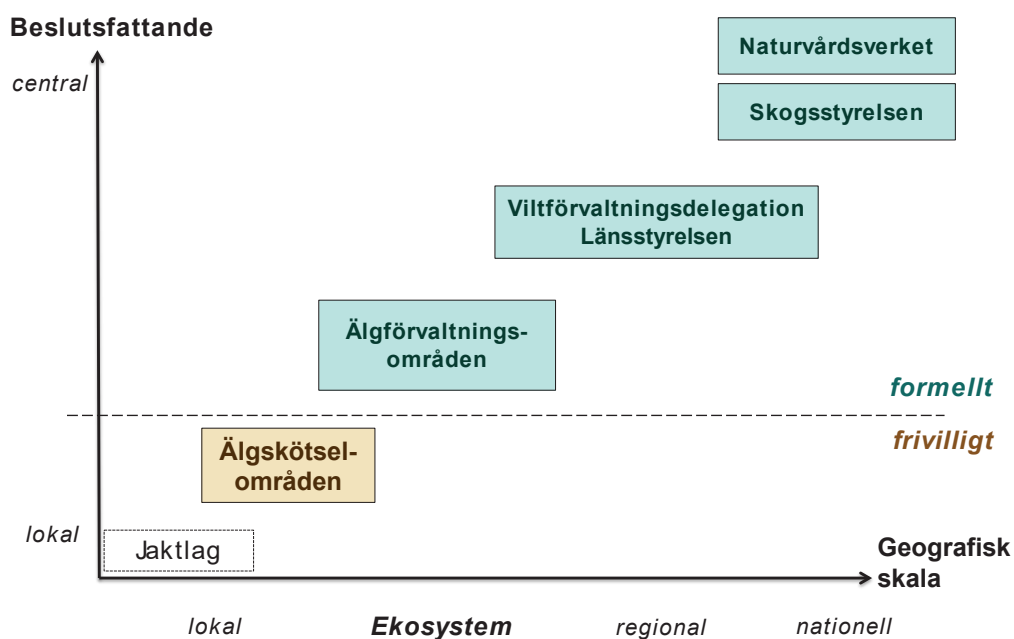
Beslutsfattande

central

Naturvårdsverket

Skogsstyrelsen

Viltförvaltningsdelegation
Länsstyrelsen

Älgförvaltningsområden

formellt

frivilligt

Älgskötselområden

lokal

Jaktlag

Geografisk skala

lokal

Ekosystem

regional

nationell